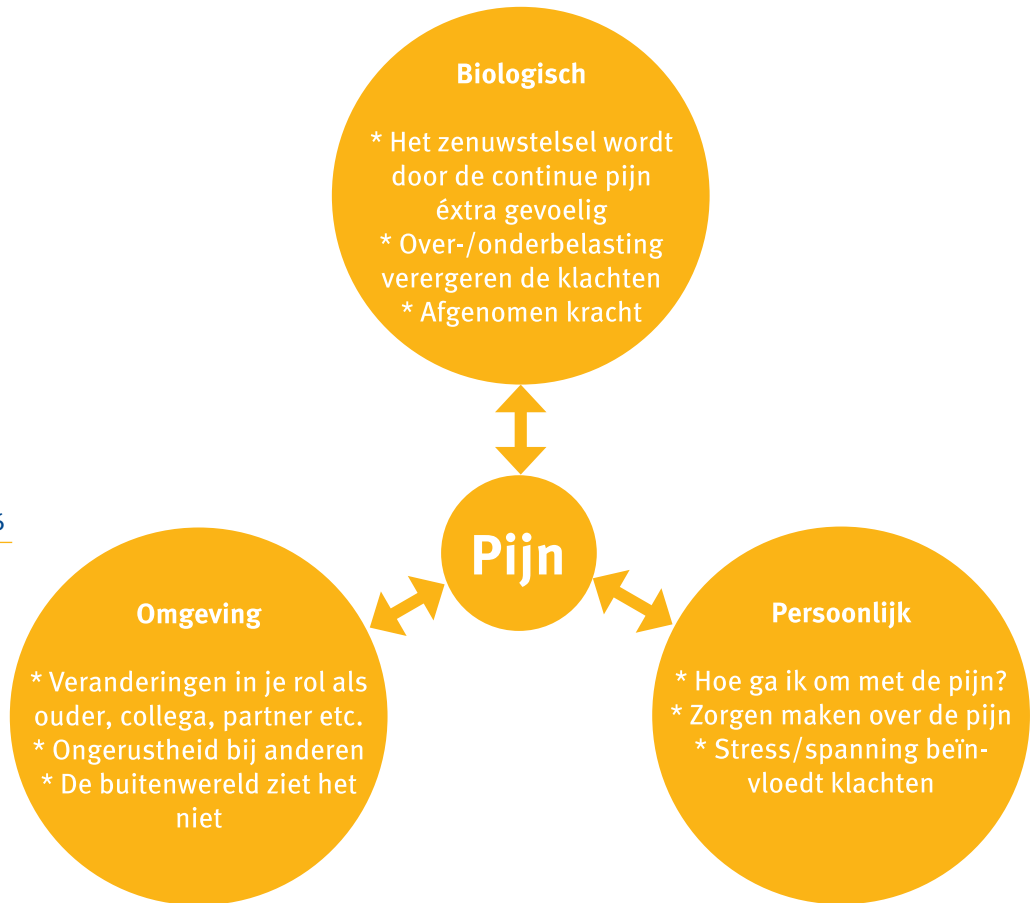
Biologisch

* Het zenuwstelsel wordt door de continue pijn éxtra gevoelig
* Over-/onderbelasting verergeren de klachten
* Afgenomen kracht

Pijn

Omgeving

* Veranderingen in je rol als ouder, collega, partner etc.
* Ongerustheid bij anderen
* De buitenwereld ziet het niet

Persoonlijk

* Hoe ga ik om met de pijn?
* Zorgen maken over de pijn
* Stress/spanning beïnvloedt klachten